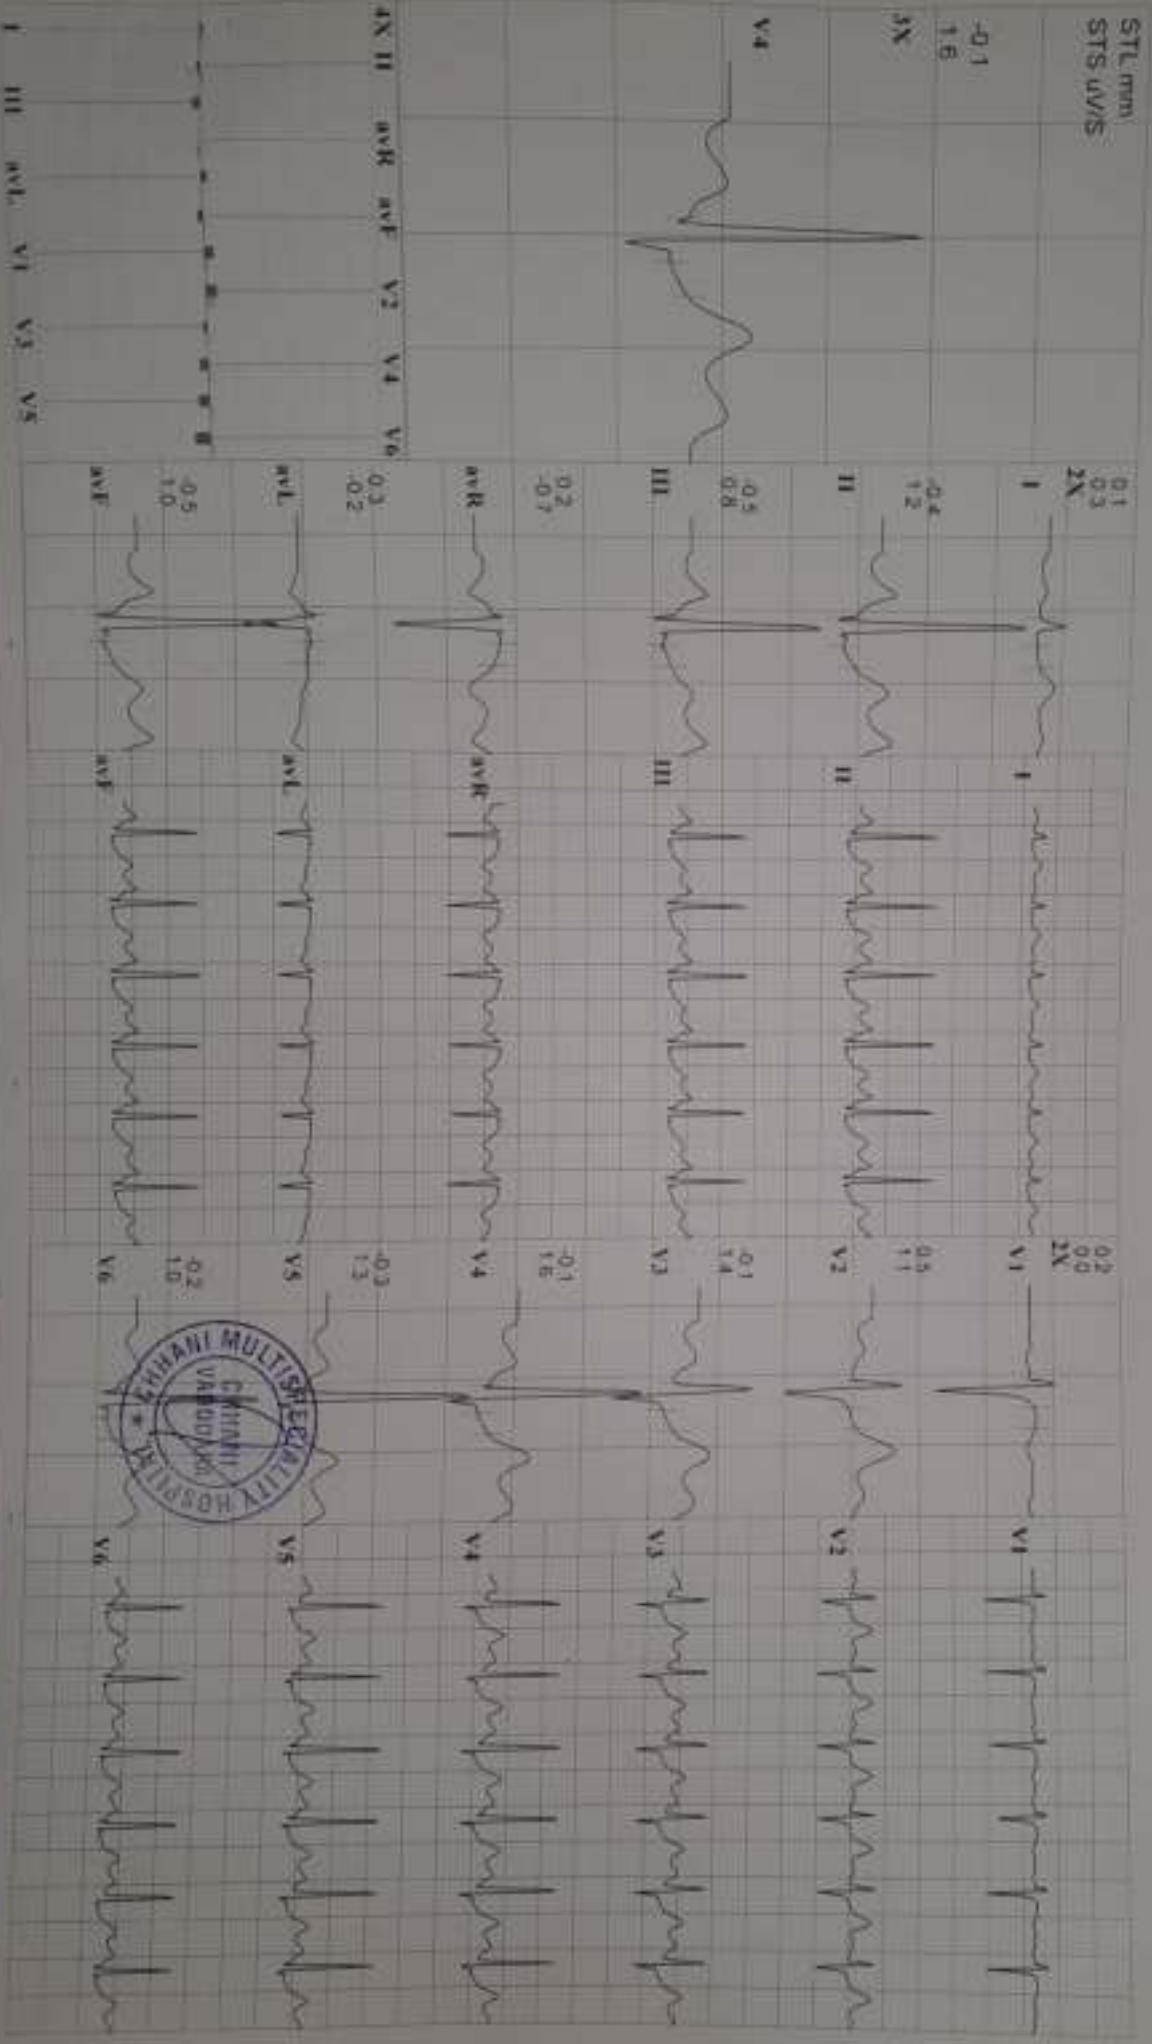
STL mm
STS uV/S

-0.1
1.6

3X

V4

4X II avR avF V2 V4 V6

I III avL V1 V3 V5

0.1
0.3
2X
I

-0.4
1.2
II

-0.5
0.8
III

0.2
-0.7
avR

0.3
-0.2
avL

-0.5
1.0
avF

I
II
III
avR
avL
avF

0.2
0.0
2X
V1

0.5
1.1
V2

-0.1
1.4
V3

-0.1
1.6
V4

-0.3
1.3
V5

-0.2
1.0
V6

CHHANI MULTISPECIALITY HOSPITAL
CHHANI
VADODARA

V1
V2
V3
V4
V5
V6